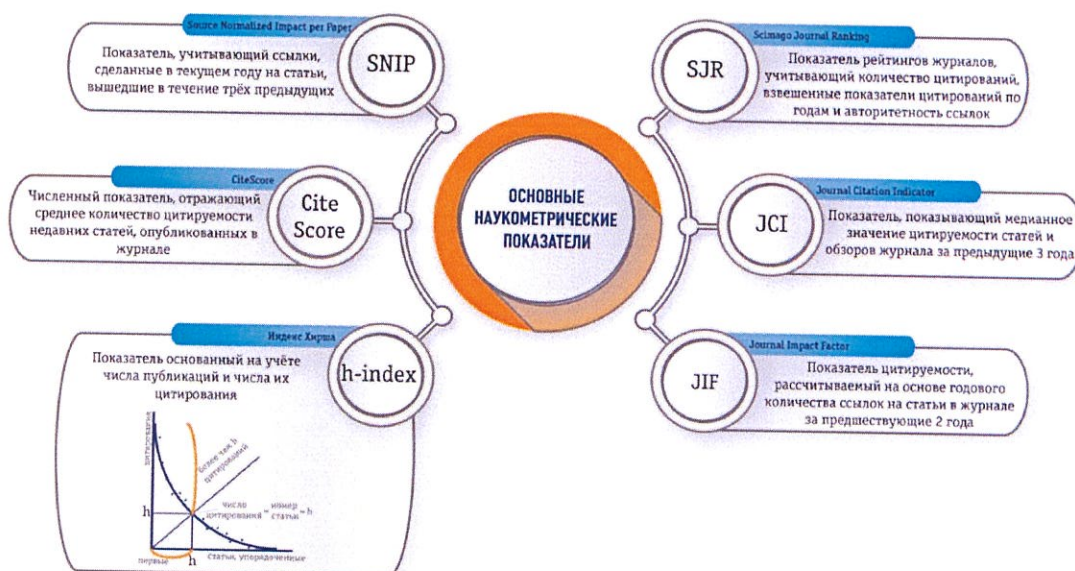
Source Normalized Impact per Paper

Показатель, учитывающий ссылки, сделанные в текущем году на статьи, вышедшие в течение трёх предыдущих

SNIP

Scimago Journal Ranking

SJR

Показатель рейтингов журналов, учитывающий количество цитирований, взвешенные показатели цитирований по годам и авторитетность ссылок

CiteScore

Численный показатель, отражающий среднее количество цитируемости недавних статей, опубликованных в журнале

Cite Score

ОСНОВНЫЕ НАУКОМЕТРИЧЕСКИЕ ПОКАЗАТЕЛИ

Journal Citation Indicator

JCI

Показатель, показывающий медианное значение цитируемости статей и обзоров журнала за предыдущие 3 года

Индекс Хирша

Показатель основанный на учёте числа публикаций и числа их цитирования

h-index

цитирования

более чем h цитирований

число цитирования = номер статьи = h

h

первые

h

статьи, упорядоченные

Journal Impact Factor

JIF

Показатель цитируемости, рассчитываемый на основе годового количества ссылок на статьи в журнале за предшествующие 2 года